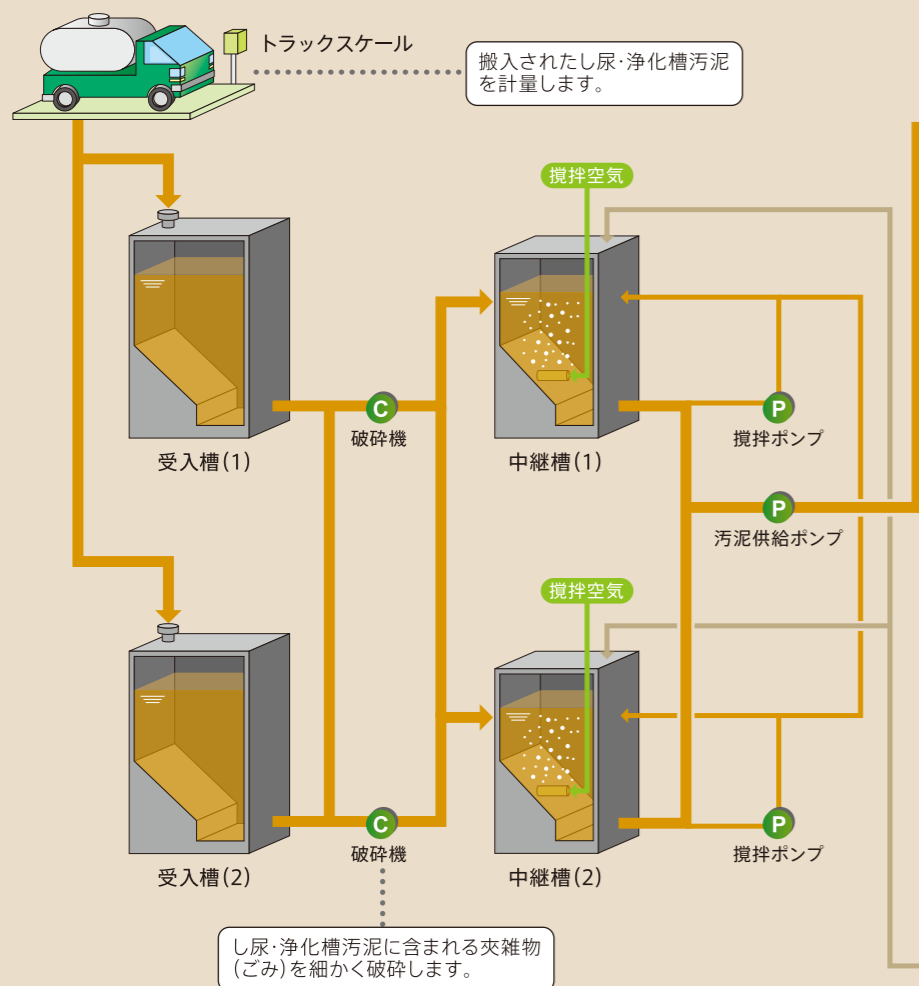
トラックスケール

搬入されたし尿·浄化槽汚泥を計量します。

撹拌空気

受入槽(1)

C
破砕機

中継槽(1)

P
撹拌ポンプ

P
汚泥供給ポンプ

撹拌空気

受入槽(2)

C
破砕機

中継槽(2)

P
撹拌ポンプ

し尿·浄化槽汚泥に含まれる夾雑物(ごみ)を細かく破砕します。